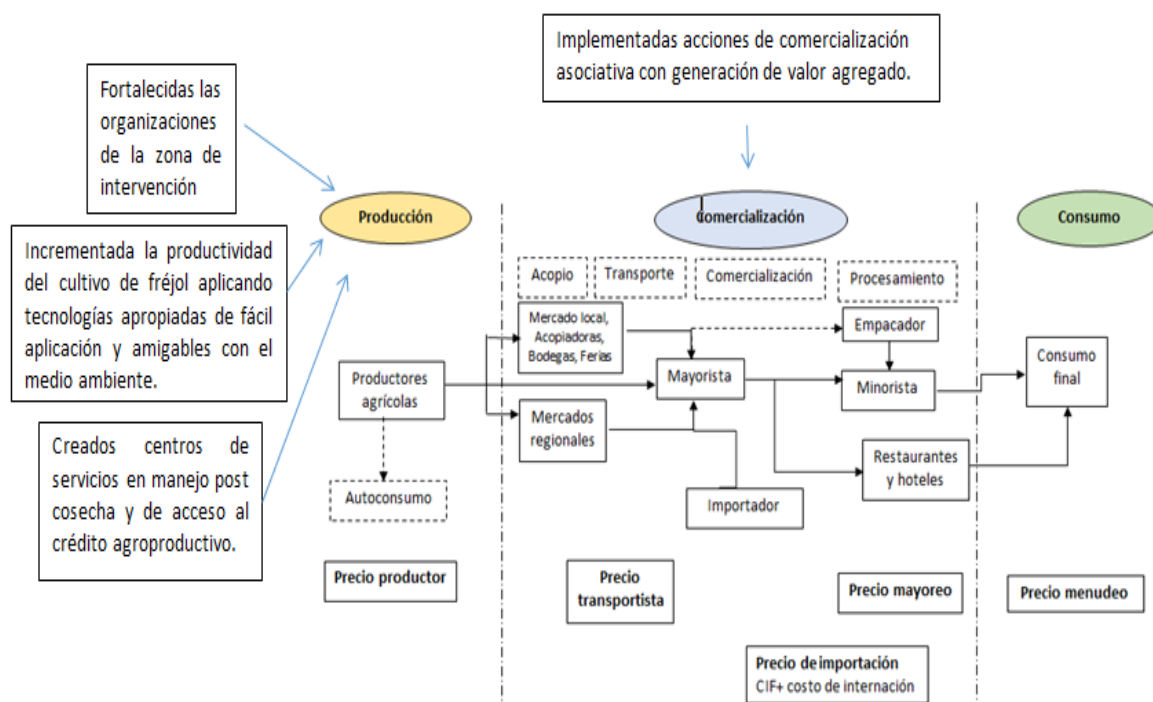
Implementadas acciones de comercialización asociativa con generación de valor agregado.

Fortalecidas las organizaciones de la zona de intervención

Incrementada la productividad del cultivo de fréjol aplicando tecnologías apropiadas de fácil aplicación y amigables con el medio ambiente.

Creados centros de servicios en manejo post cosecha y de acceso al crédito agroproductivo.

Producción

Comercialización

Consumo

Acopio

Transporte

Comercialización

Procesamiento

Mercado local, Acopiadoras, Bodegas, Ferias

Empacador

Productores agrícolas

Mayorista

Minorista

Consumo final

Mercados regionales

Restaurantes y hoteles

Autoconsumo

Importador

Precio productor

Precio transportista

Precio mayoreo

Precio menudeo

Precio de importación
CIF+ costo de internación